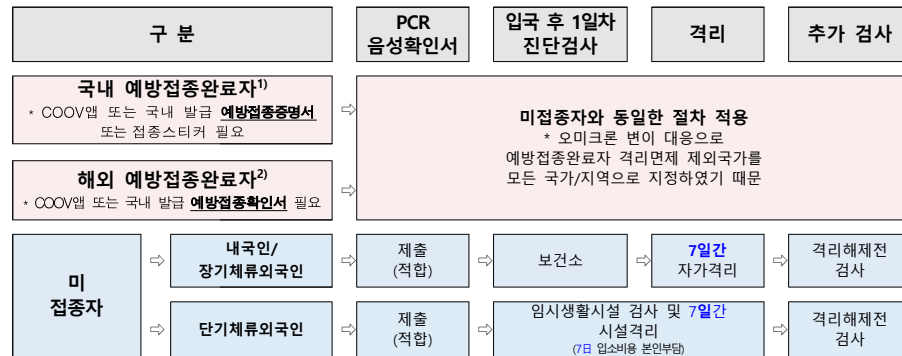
| 구 분 | PCR 음성확인서 | 입국 후 1일차 진단검사 | 격리 | 추가 검사 |
|---|---|---|---|---|
| 국내 예방접종완료자$^{1)}$ * COOV앱 또는 국내 발급 예방접종증명서 또는 접종스티커 필요 | 미접종자와 동일한 절차 적용 * 오미크론 변이 대응으로 예방접종완료자 격리면제 제외국가를 모든 국가/지역으로 지정하였기 때문 | | | |
| 해외 예방접종완료자$^{2)}$ * COOV앱 또는 국내 발급 예방접종확인서 필요 | | | | |
| 미 접종자 – 내국인/장기체류외국인 | 제출 (적합) | 보건소 | 7일간 자가격리 | 격리해제전 검사 |
| 미 접종자 – 단기체류외국인 | 제출 (적합) | 임시생활시설 검사 및 7일간 시설격리 (7日 입소비용 본인부담) | | 격리해제전 검사 |